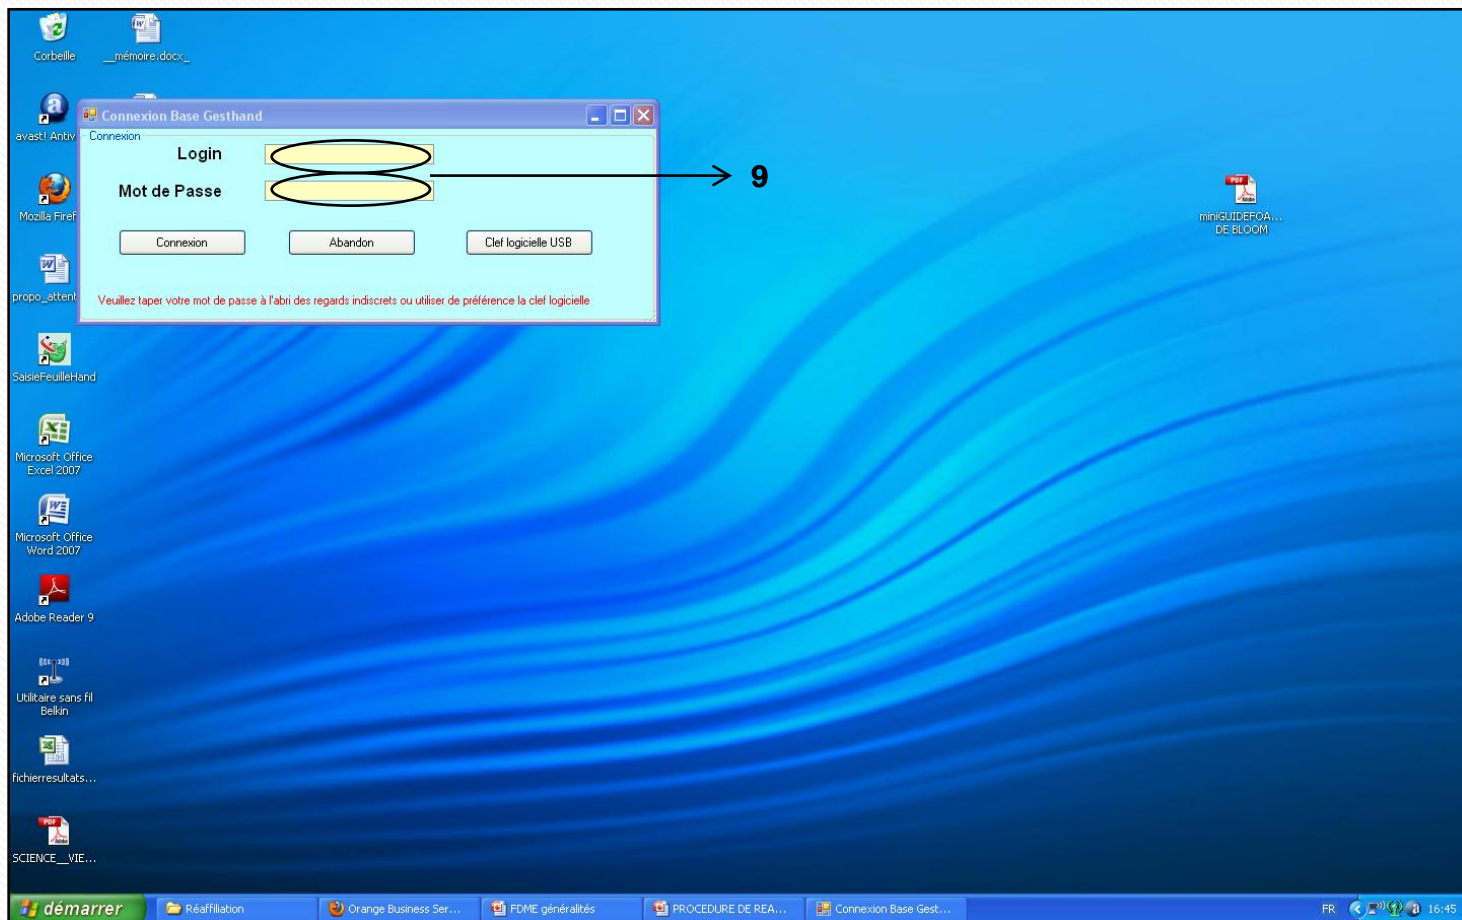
Corbeille

__mémoire.docx_

avast! Antiv

Connexion Base Gesthand

Connexion

Login

Mot de Passe

9

Connexion

Abandon

Clef logicielle USB

Veuillez taper votre mot de passe à l'abri des regards indiscrets ou utiliser de préférence la clef logicielle

Mozilla Firef

propo_attent

SaisieFeuilleHand

Microsoft Office Excel 2007

Microsoft Office Word 2007

Adobe Reader 9

Utilitaire sans fil Belkin

fichierresultats...

SCIENCE__VIE...

miniGUIDEFOA... DE BLOOM

démarrer

Réaffiliation

Orange Business Ser...

FDME généralités

PROCEDURE DE REA...

Connexion Base Gest...

FR

16:45